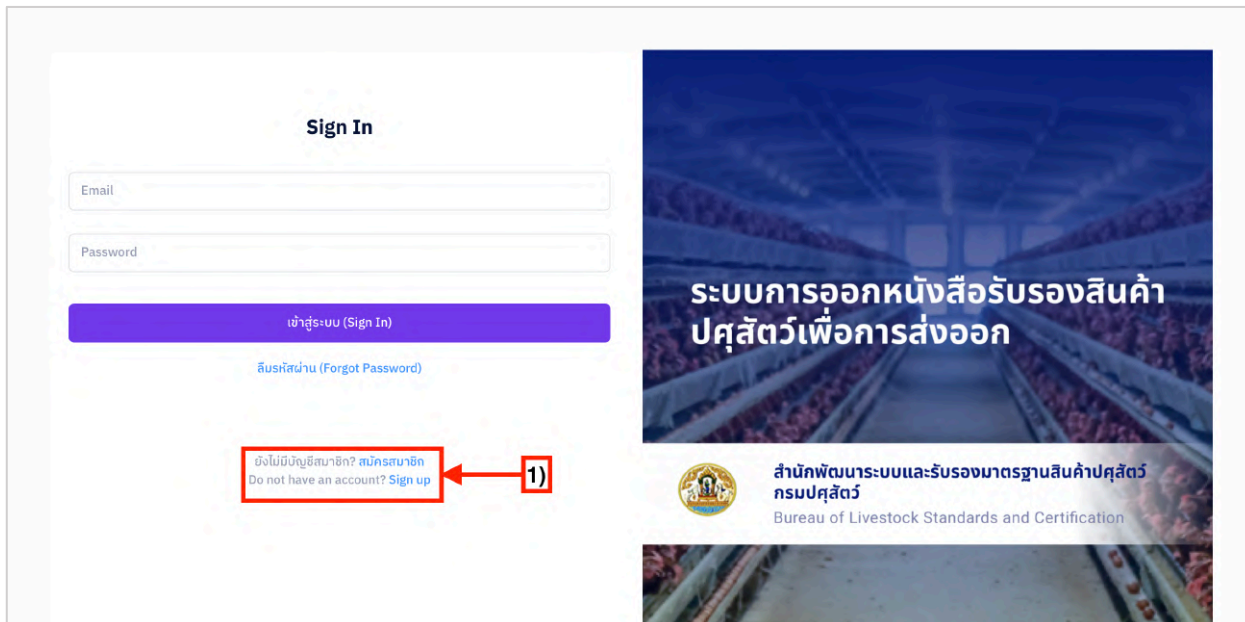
Sign In

Email

Password

เข้าสู่ระบบ (Sign In)

ลืมรหัสผ่าน (Forgot Password)

ยังไม่มีบัญชีสมาชิก? สมัครสมาชิก
Do not have an account? Sign up

1)

ระบบการออกหนังสือรับรองสินค้าปศุสัตว์เพื่อการส่งออก

สำนักพัฒนาระบบและรับรองมาตรฐานสินค้าปศุสัตว์
กรมปศุสัตว์
Bureau of Livestock Standards and Certification